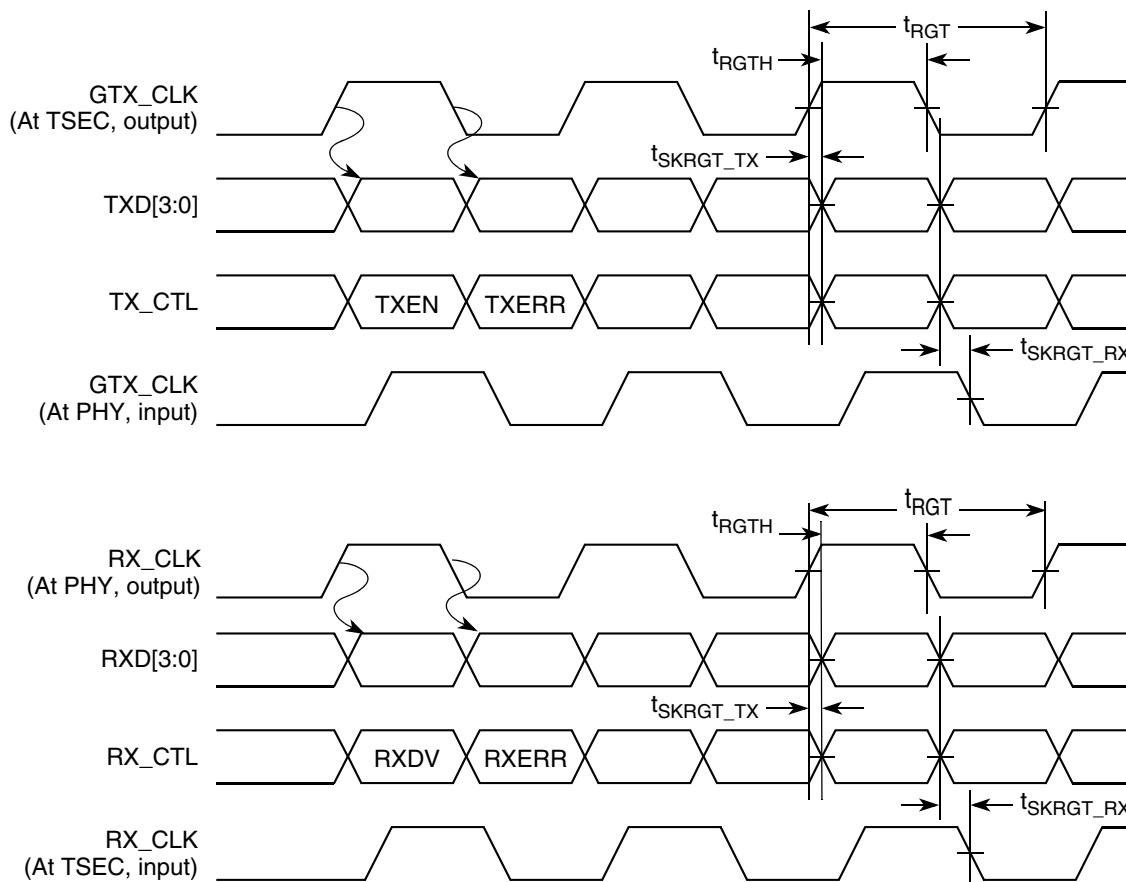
$t_{RGT}$
$t_{RGTH}$
GTX_CLK
(At TSEC, output)
$t_{SKRGT\_TX}$
TXD[3:0]
TX_CTL
TXEN
TXERR
$t_{SKRGT\_RX}$
GTX_CLK
(At PHY, input)

$t_{RGT}$
$t_{RGTH}$
RX_CLK
(At PHY, output)
RXD[3:0]
$t_{SKRGT\_TX}$
RX_CTL
RXDV
RXERR
$t_{SKRGT\_RX}$
RX_CLK
(At TSEC, input)